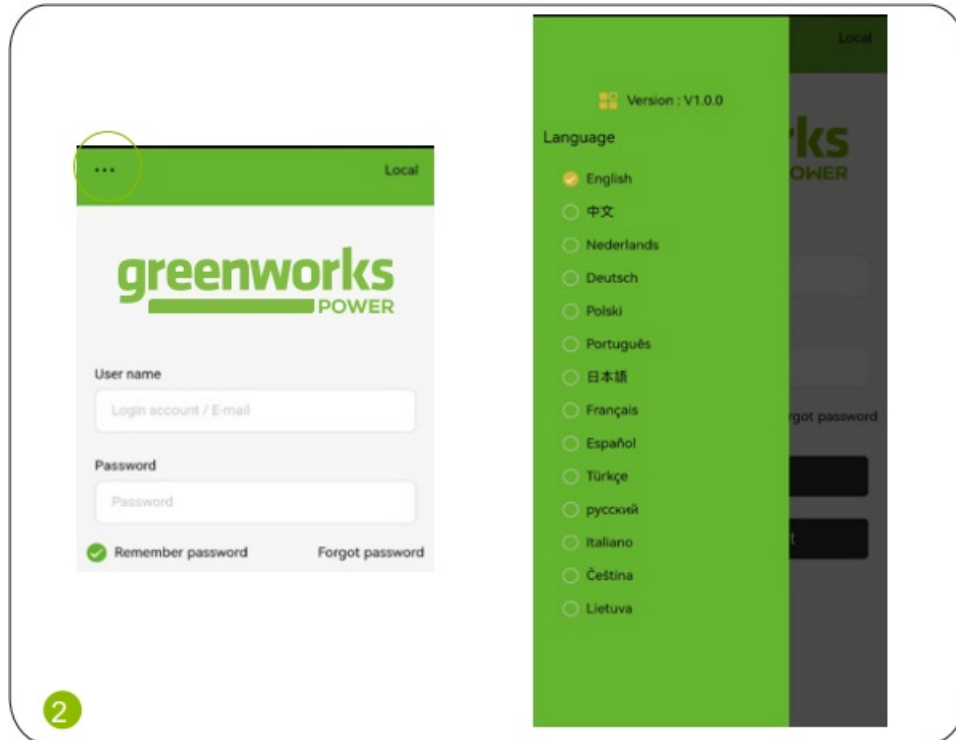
...
Local

greenworks
POWER

User name
Login account / E-mail

Password
Password

Remember password
Forgot password

Local

Version : V1.0.0

Language
English
中文
Nederlands
Deutsch
Polski
Português
日本語
Français
Español
Türkçe
русский
Italiano
Čeština
Lietuva

rks
OWER

rgot password

t

2